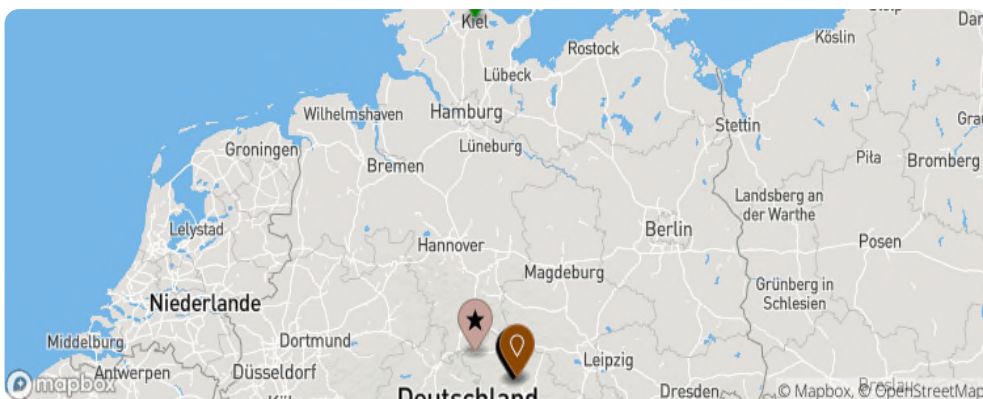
Kiel
Rostock
Köslin
Lübeck
Hamburg
Wilhelmshaven
Stettin
Groningen
Bremen
Lüneburg
Piła
Bromberg
Landsberg an der Warthe
Lelystad
Hannover
Berlin
Posen
Magdeburg
Grünberg in Schlesien
Niederlande
Dortmund
Middelburg
Antwerpen
Leipzig
Düsseldorf
Dresden
Deutschland
mapbox
© Mapbox, © OpenStreetMap